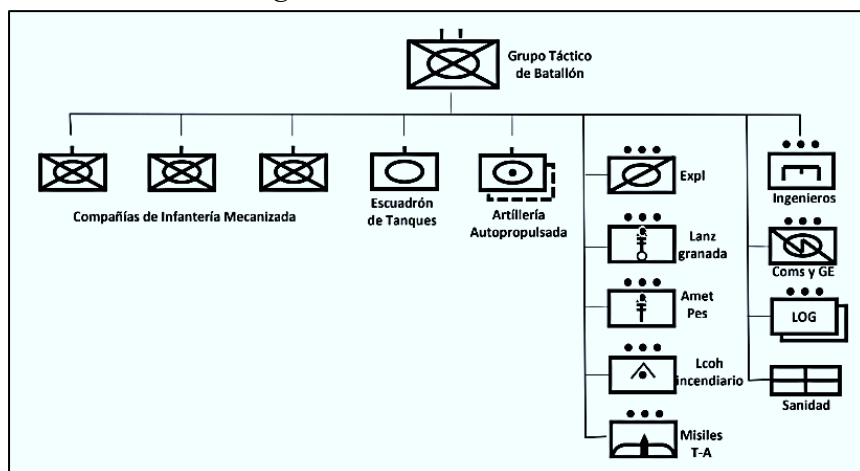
Grupo Táctico de Batallón

Compañías de Infantería Mecanizada

Escuadrón de Tanques

Artillería Autopropulsada

Expl

Lanz granada

Amet Pes

Lcoh incendiario

Misiles T-A

Ingenieros

Coms y GE

LOG

Sanidad